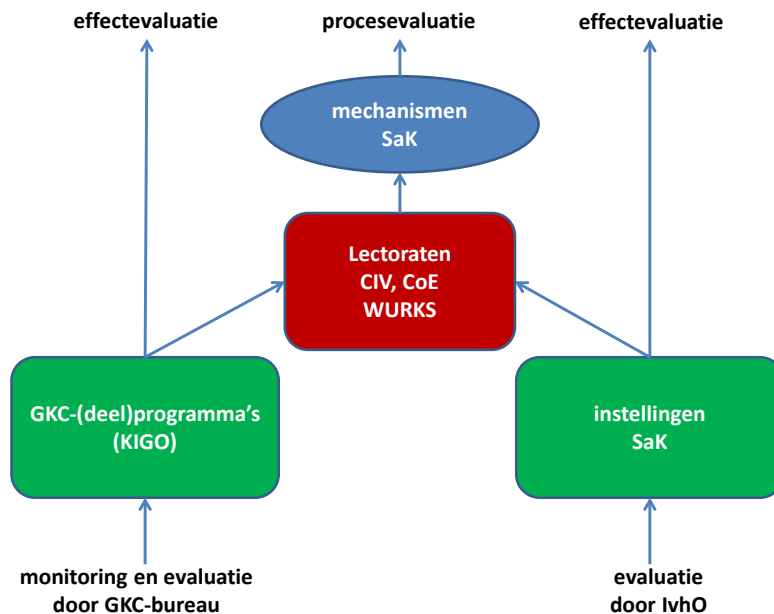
effectevaluatie

procesevaluatie

effectevaluatie

mechanismen
SaK

Lectoraten
CIV, CoE
WURKS

GKC-(deel)programma's
(KIGO)

instellingen
SaK

monitoring en evaluatie
door GKC-bureau

evaluatie
door IvhO